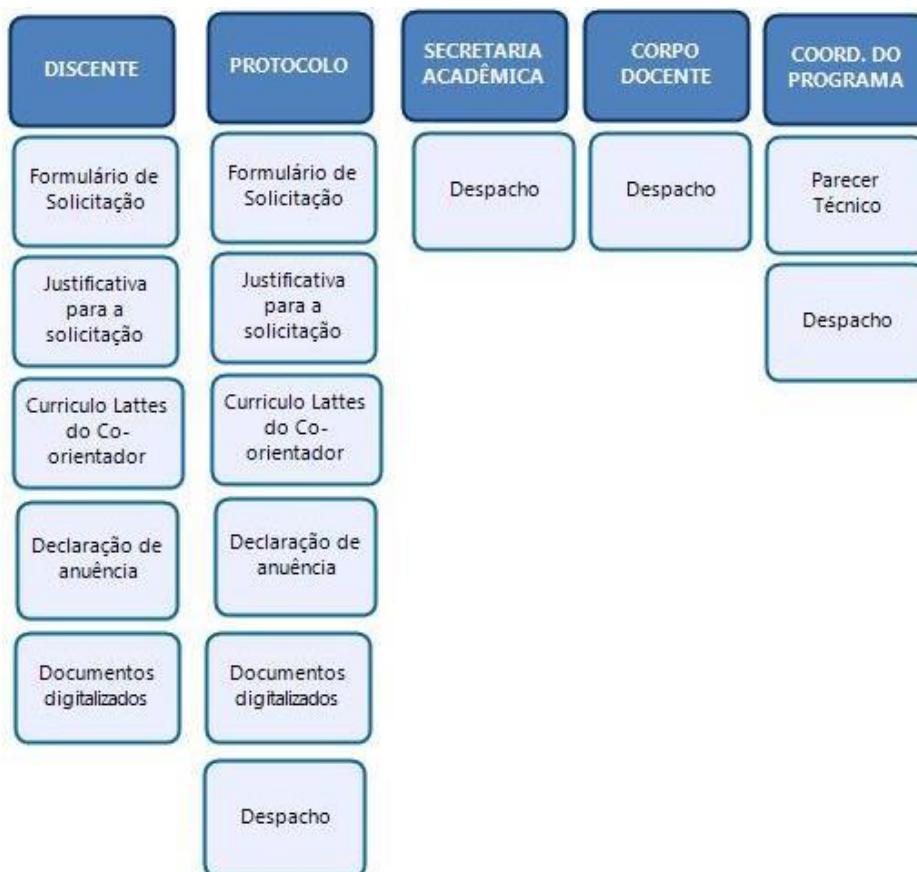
DISCENTE

Formulário de Solicitação

Justificativa para a solicitação

Curriculo Lattes do Co-orientador

Declaração de anuência

Documentos digitalizados

PROTOCOLO

Formulário de Solicitação

Justificativa para a solicitação

Curriculo Lattes do Co-orientador

Declaração de anuência

Documentos digitalizados

Despacho

SECRETARIA ACADÊMICA

Despacho

CORPO DOCENTE

Despacho

COORD. DO PROGRAMA

Parecer Técnico

Despacho